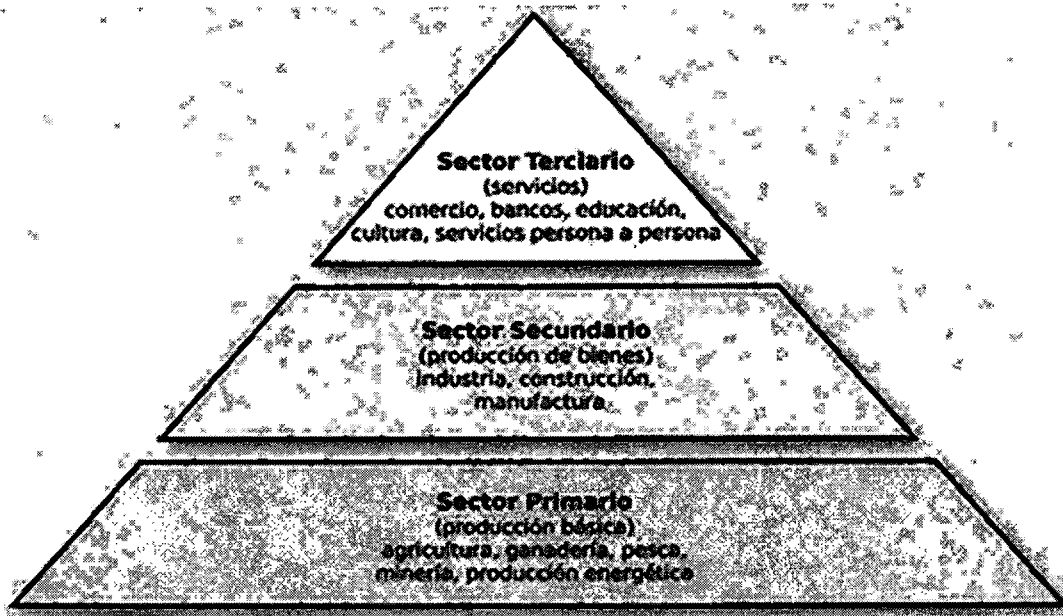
Sector Terciario
(servicios)
comercio, bancos, educación, cultura, servicios persona a persona

Sector Secundario
(producción de bienes)
industria, construcción, manufactura

Sector Primario
(producción básica)
agricultura, ganadería, pesca, minería, producción energética